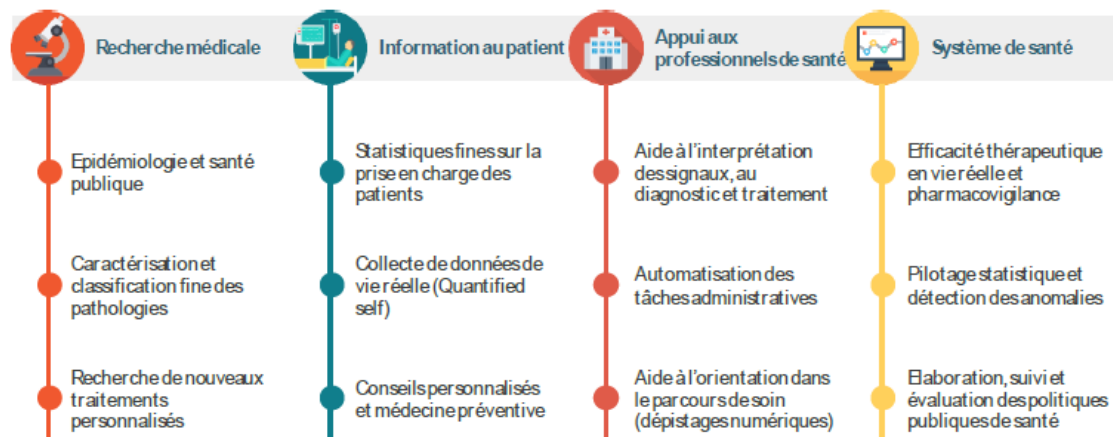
Recherche médicale

Epidémiologie et santé publique

Caractérisation et classification fine des pathologies

Recherche de nouveaux traitements personnalisés

Information au patient

Statistiques fines sur la prise en charge des patients

Collecte de données de vie réelle (Quantified self)

Conseils personnalisés et médecine préventive

Appui aux professionnels de santé

Aide à l'interprétation des signaux, au diagnostic et traitement

Automatisation des tâches administratives

Aide à l'orientation dans le parcours de soin (dépistages numériques)

Système de santé

Efficacité thérapeutique en vie réelle et pharmacovigilance

Pilotage statistique et détection des anomalies

Elaboration, suivi et évaluation des politiques publiques de santé